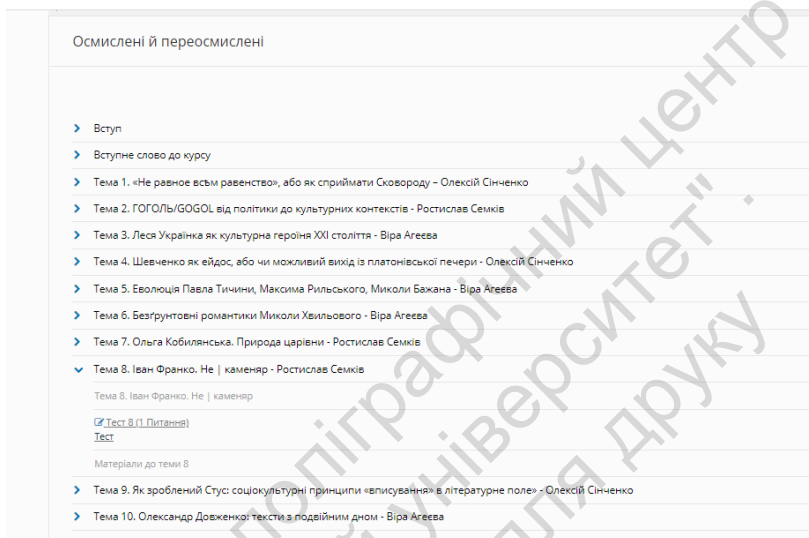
Осмислені й переосмислені

Вступ

Вступне слово до курсу

Тема 1. «Не равное всѣм равенство», або як сприймати Сковороду – Олексій Сінченко

Тема 2. ГОГОЛЬ/GOGOL від політики до культурних контекстів - Ростислав Семків

Тема 3. Леся Українка як культурна героїня ХХІ століття - Віра Агеєва

Тема 4. Шевченко як ейдос, або чи можливий вихід із платонівської печери - Олексій Сінченко

Тема 5. Еволюція Павла Тичини, Максима Рильського, Миколи Бажана - Віра Агеєва

Тема 6. Безґрунтовні романтики Миколи Хвильового - Віра Агеєва

Тема 7. Ольга Кобилянська. Природа царівни - Ростислав Семків

Тема 8. Іван Франко. Не | каменяр - Ростислав Семків

Тема 8. Іван Франко. Не | каменяр

Тест 8 (1 Питання)
Тест

Матеріали до теми 8

Тема 9. Як зроблений Стус: соціокультурні принципи «вписування» в літературне поле» - Олексій Сінченко

Тема 10. Олександр Довженко: тексти з подвійним дном - Віра Агеєва

поліграфічний центр "Університет". Заборонено для друку